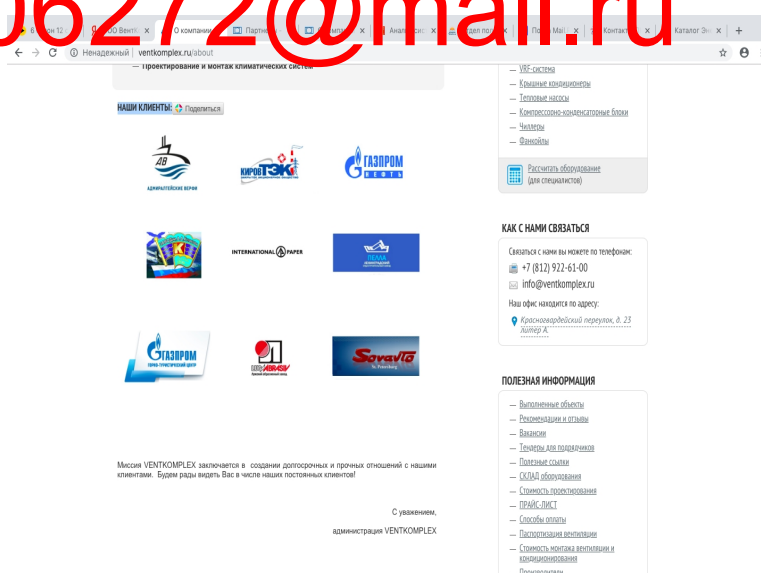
J6272@mail.ru

6 | 12 | ООО Вент | О компании | Партн | | Анали | | дел по | | Почта Mail | Контакт | Каталог Эн | +

Ненадежный | ventkomplex.ru/about

— Проектирование и монтаж климатических систем

НАШИ КЛИЕНТЫ: Поделиться

АВ
АДМИРАЛТЕЙСКИЕ ВЕРФИ

КИРОВ ТЭК

ГАЗПРОМ НЕФТЬ

INTERNATIONAL PAPER

ПЕЛЛА

ГАЗПРОМ

ЛУЧ ABRASIV

Sovavto St. Petersburg

Миссия VENTKOMPLEX заключается в созданий долгосрочных и прочных отношений с нашими клиентами. Будем рады видеть Вас в числе наших постоянных клиентов!

С уважением,

администрация VENTKOMPLEX

— VRF-система
— Крышные кондиционеры
— Тепловые насосы
— Компрессорно-конденсаторные блоки
— Чиллеры
— Фанкойлы

Рассчитать оборудование (для специалистов)

КАК С НАМИ СВЯЗАТЬСЯ

Связаться с нами вы можете по телефонам:
+7 (812) 922-61-00
info@ventkomplex.ru
Наш офис находится по адресу:
Красногвардейский переулок, д. 23 литер А.

ПОЛЕЗНАЯ ИНФОРМАЦИЯ

— Выполненные объекты
— Рекомендации и отзывы
— Вакансии
— Тендеры для подрядчиков
— Полезные ссылки
— СКЛАД оборудования
— Стоимость проектирования
— ПРАЙС-ЛИСТ
— Способы оплаты
— Паспортизация вентиляции
— Стоимость монтажа вентиляции и кондиционирования
— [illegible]